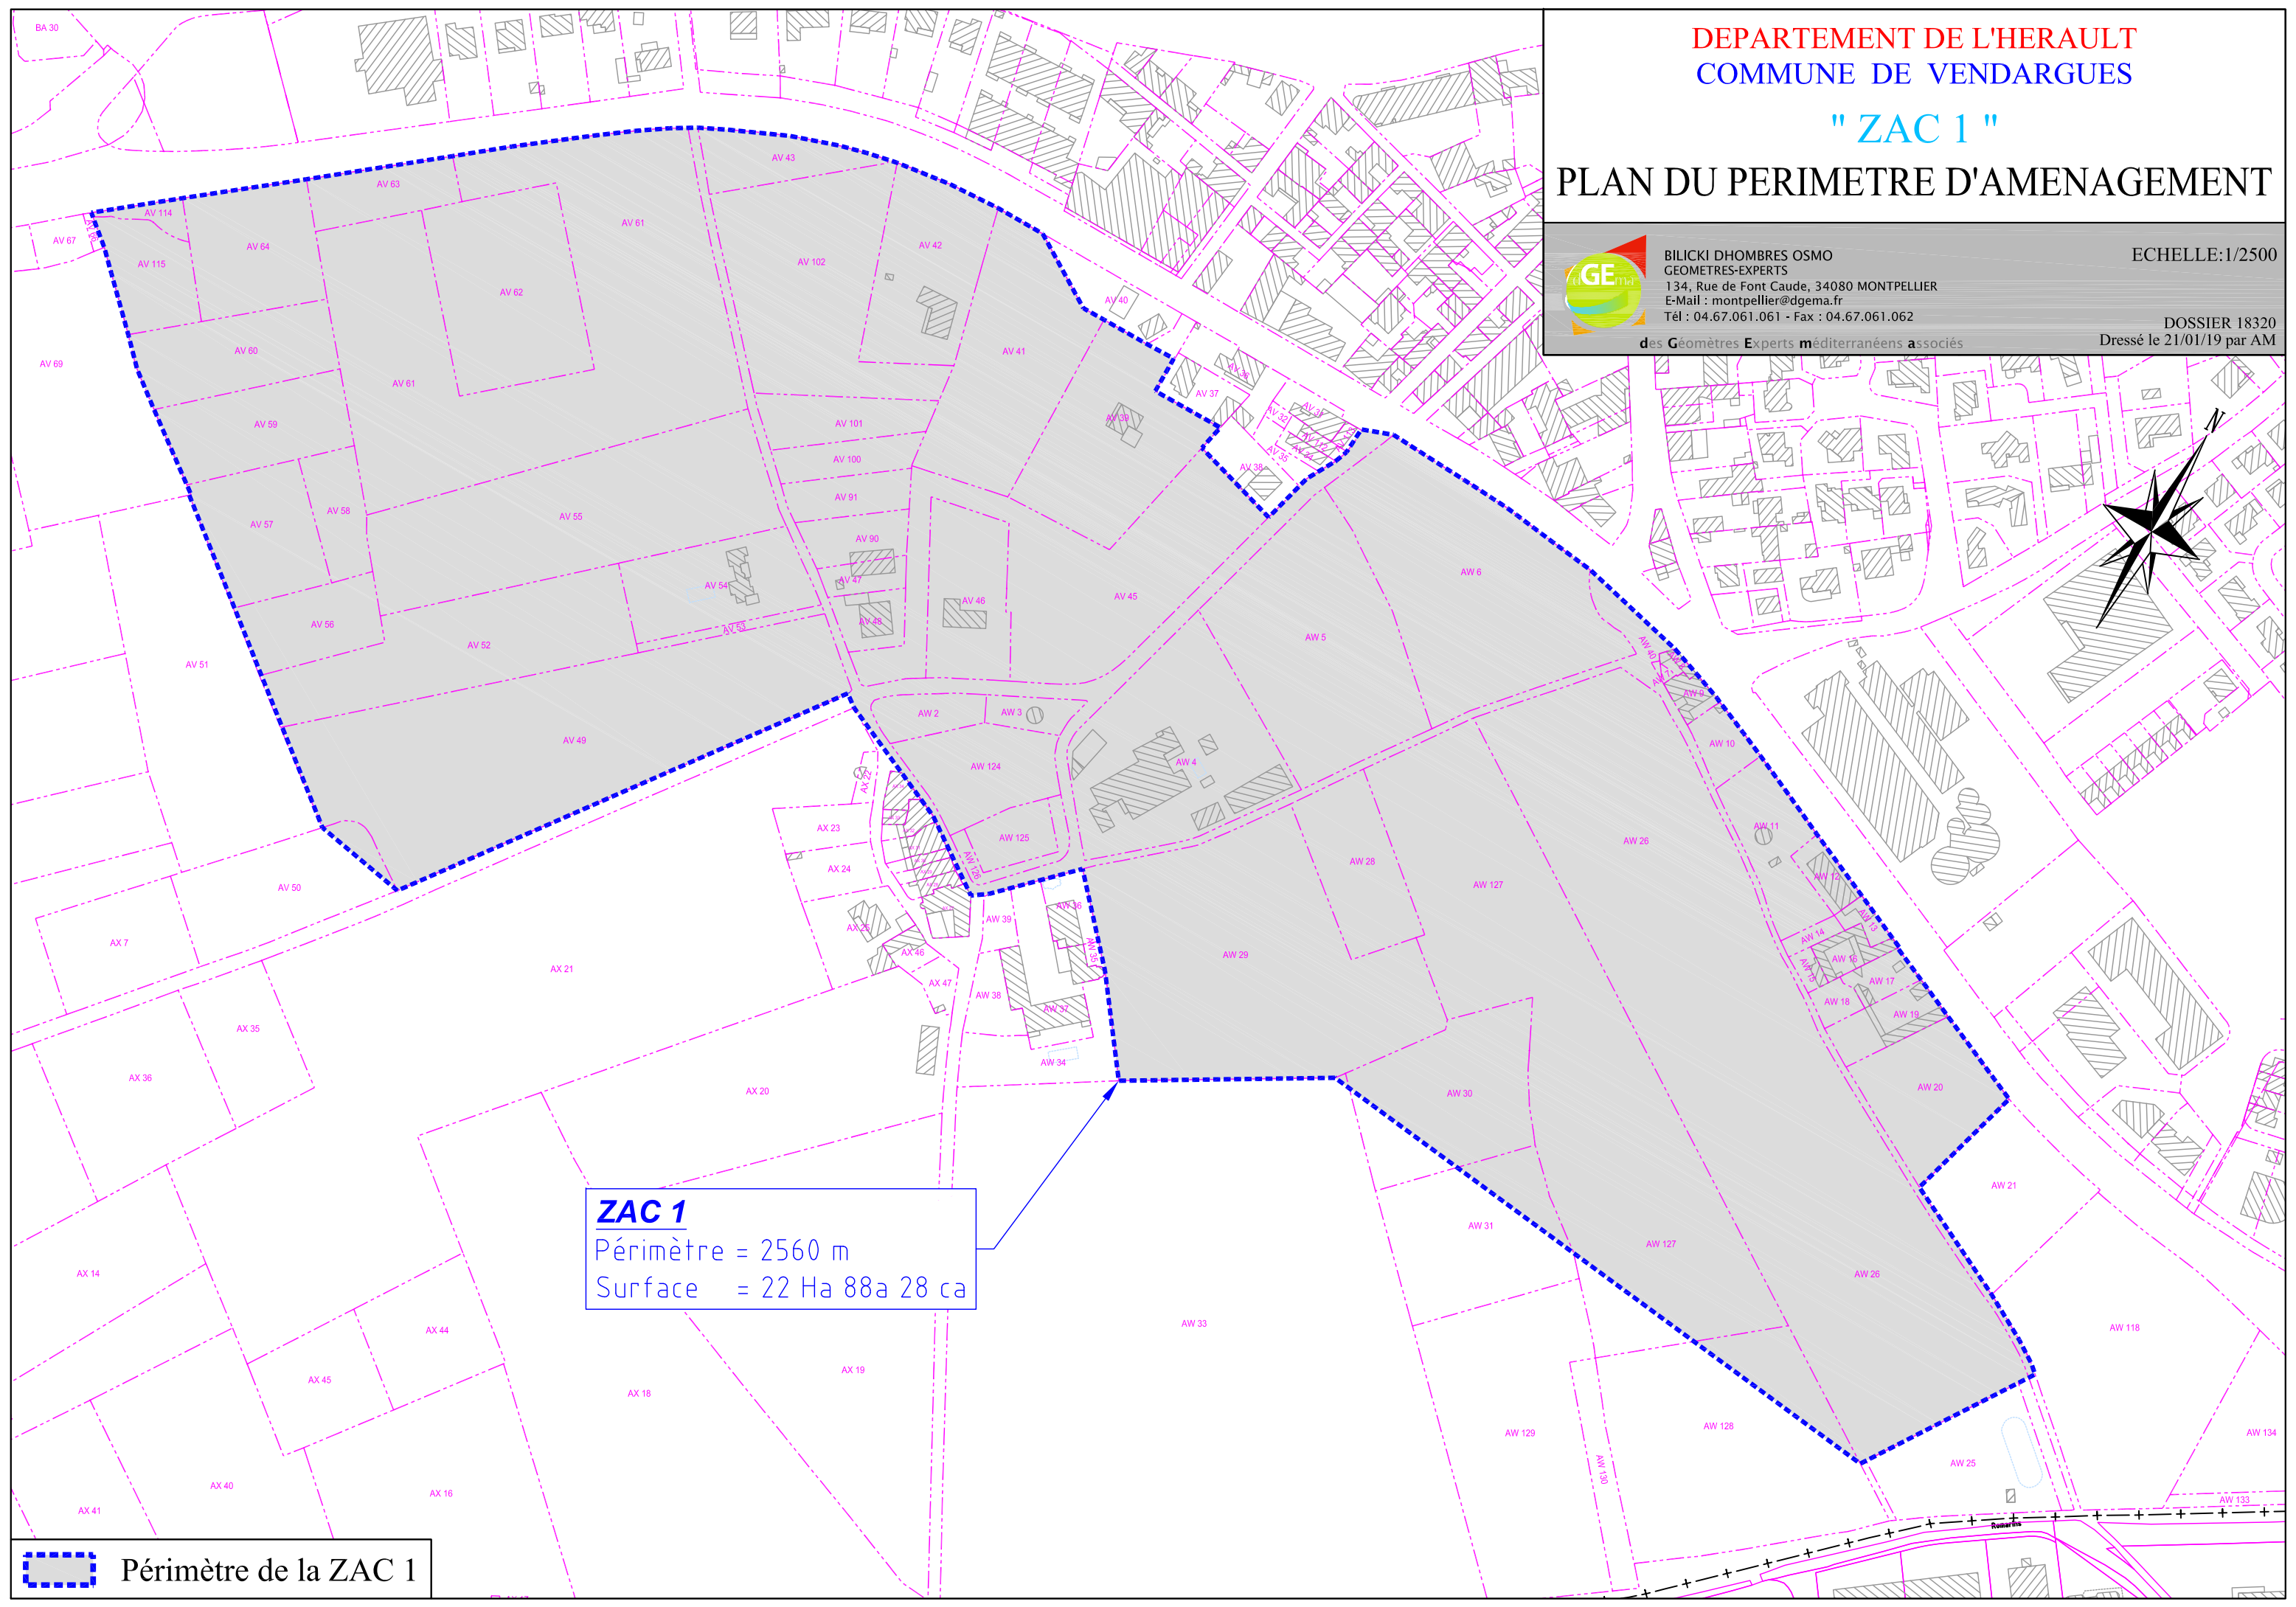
DEPARTEMENT DE L'HERAULT
COMMUNE DE VENDARGUES
" ZAC 1 "
PLAN DU PERIMETRE D'AMENAGEMENT

GE
BILICKI DHOMBRES OSMO
GEOMETRES-EXPERTS
134, Rue de Font Caude, 34080 MONTPELLIER
E-Mail : montpellier@dgema.fr
Tél : 04.67.061.061 - Fax : 04.67.061.062
des Géomètres Experts méditerranéens associés

ECHELLE:1/2500
DOSSIER 18320
Dressé le 21/01/19 par AM

N

BA 30
AV 114
AV 67
AV 115
AV 64
AV 63
AV 62
AV 61
AV 43
AV 102
AV 42
AV 40
AV 41
AV 69
AV 60
AV 61
AV 59
AV 101
AV 100
AV 91
AV 90
AV 58
AV 57
AV 55
AV 54
AV 47
AV 48
AV 53
AV 46
AV 45
AV 39
AV 37
AV 36
AV 38
AV 35
AV 56
AV 52
AV 51
AV 49
AV 50
AW 6
AW 5
AW 2
AW 3
AW 124
AW 4
AW 125
AW 9
AW 10
AW 11
AW 26
AW 28
AW 127
AW 29
AW 12
AW 14
AW 16
AW 17
AW 18
AW 19
AW 20
AW 30
AW 21
AW 31
AW 127
AW 26
AW 33
AW 118
AW 128
AW 129
AW 25
AW 134
AW 133
AW 39
AW 36
AW 38
AW 37
AW 34
AX 23
AX 24
AX 25
AX 46
AX 47
AX 7
AX 21
AX 35
AX 36
AX 20
AX 14
AX 44
AX 45
AX 18
AX 19
AX 40
AX 41
AX 16

ZAC 1
Périmètre = 2560 m
Surface = 22 Ha 88a 28 ca

Périmètre de la ZAC 1